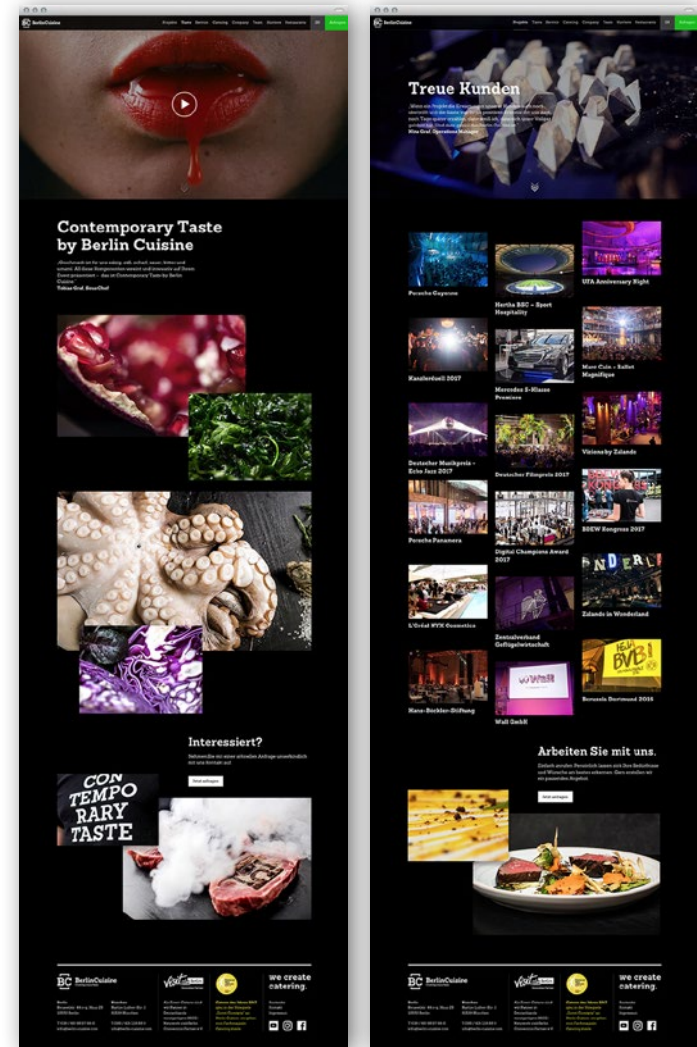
BerlinCuisine

Projekt Taste Service Catering Company Team Kontakt Instagram EN Anfragen

Contemporary Taste by Berlin Cuisine

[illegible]

Tobias Graf, BossChef

Interessiert?

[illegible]

Jetzt anfragen

CON TEMPO RARY TASTE

BerlinCuisine

we create catering.

BerlinCuisine

Projekt Taste Service Catering Company Team Kontakt Instagram EN Anfragen

Treue Kunden

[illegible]

Nina Graf, Operations Manager

Porsche Cayenne

Hertha BSC – Sport Hospitality

UFA Anniversary Night

Kanzlerduell 2017

Mercedes S-Klasse Premiere

Marc Cain – Ballet Magnifique

Deutscher Musikpreis – Echo Jazz 2017

Deutscher Filmpreis 2017

Visions by Zalando

Porsche Panamera

Digital Champions Award 2017

BDEW Kongress 2017

L'Oréal NYX Cosmetics

Zentralverband Geflügelwirtschaft

Zalando in Wonderland

Hans-Böckler-Stiftung

Walt GmbH

Borussia Dortmund 2016

Arbeiten Sie mit uns.

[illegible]

Jetzt anfragen

BerlinCuisine

we create catering.